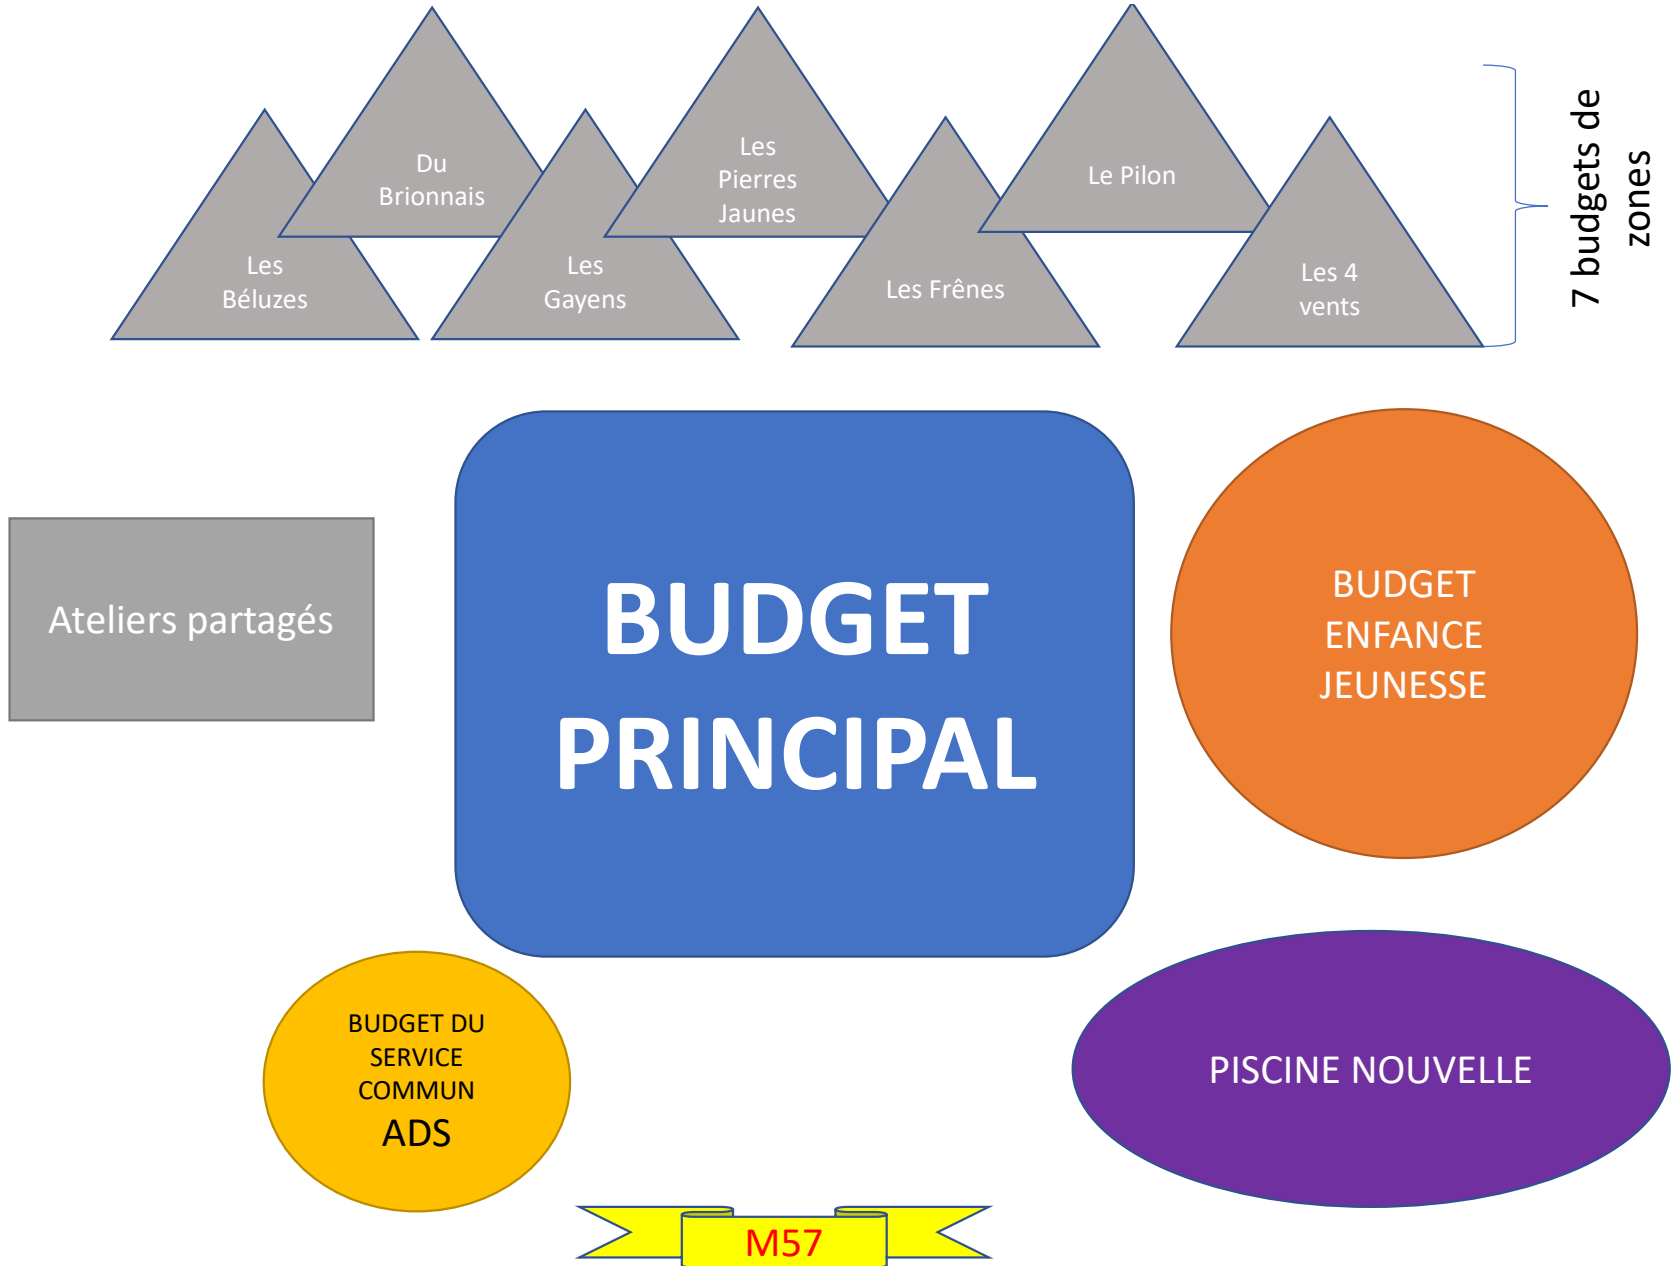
Du Brionnais

Les Béluzes

Les Gayens

Les Pierres Jaunes

Les Frênes

Le Pilon

Les 4 vents

7 budgets de zones

Ateliers partagés

BUDGET PRINCIPAL

BUDGET ENFANCE JEUNESSE

BUDGET DU SERVICE COMMUN ADS

PISCINE NOUVELLE

M57